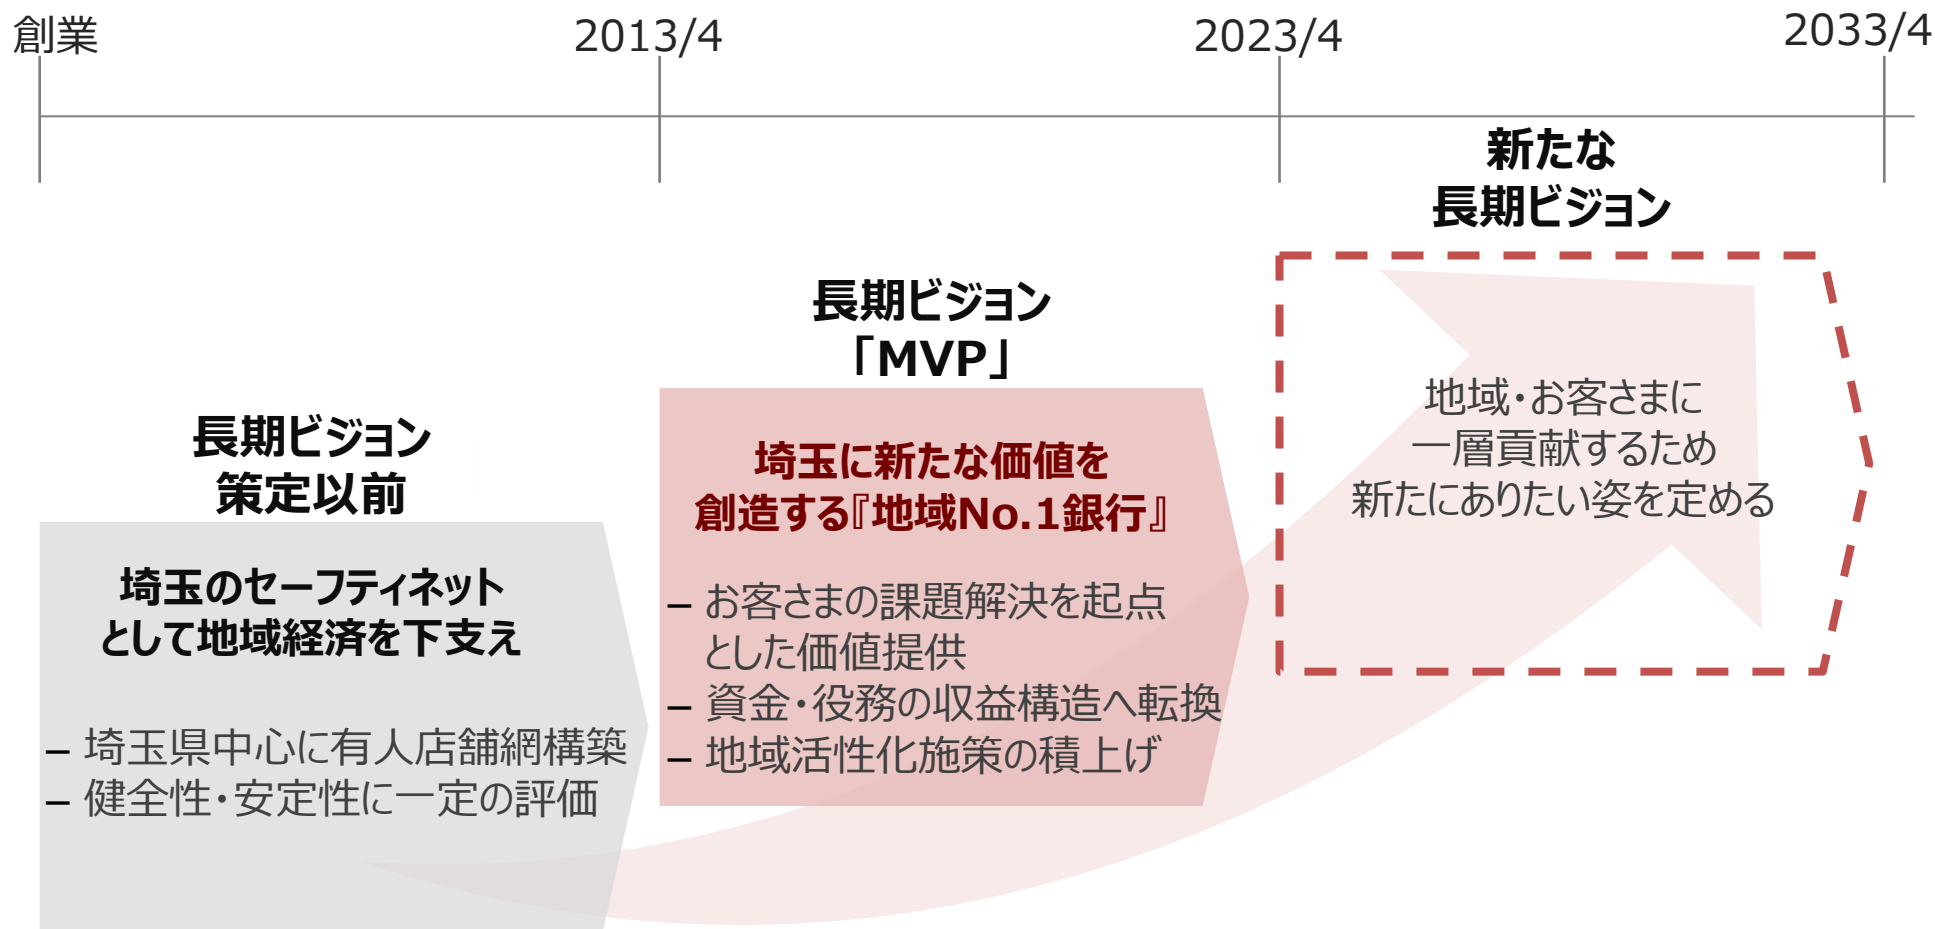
創業

2013/4

2023/4

2033/4

長期ビジョン
策定以前

埼玉のセーフティネット
として地域経済を下支え

– 埼玉県中心に有人店舗網構築
– 健全性・安定性に一定の評価

長期ビジョン
「MVP」

埼玉に新たな価値を
創造する『地域No.1銀行』

– お客さまの課題解決を起点とした価値提供
– 資金・役務の収益構造へ転換
– 地域活性化施策の積上げ

新たな
長期ビジョン

地域・お客さまに
一層貢献するため
新たにありたい姿を定める